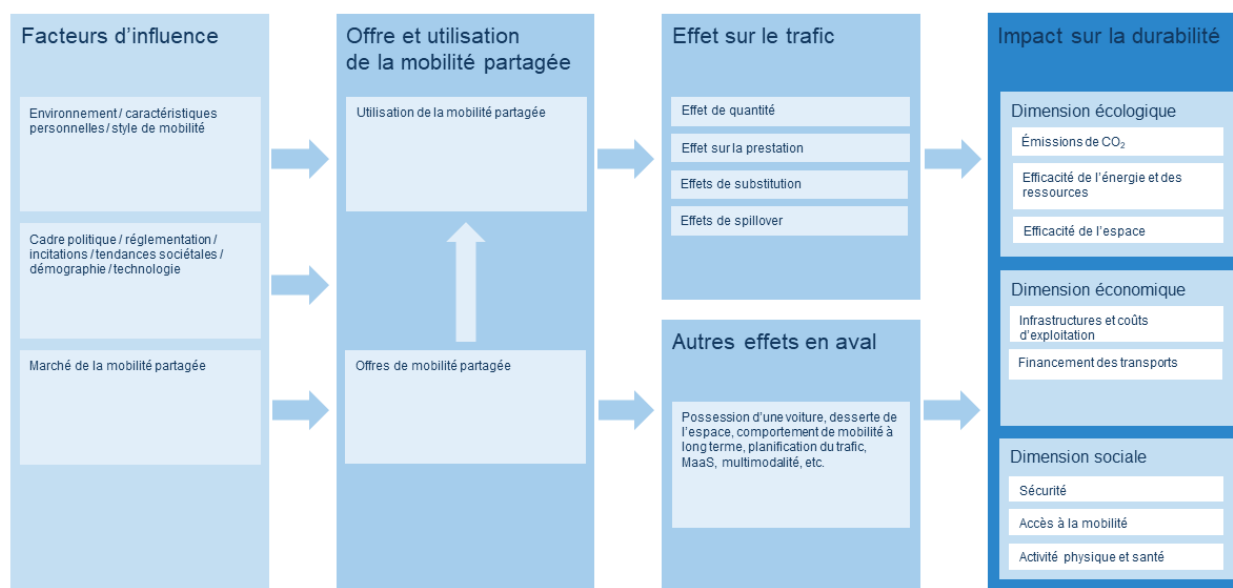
Facteurs d'influence

Environnement / caractéristiques personnelles / style de mobilité

Cadre politique / réglementation / incitations / tendances sociétales / démographie / technologie

Marché de la mobilité partagée

Offre et utilisation de la mobilité partagée

Utilisation de la mobilité partagée

Offres de mobilité partagée

Effet sur le trafic

Effet de quantité

Effet sur la prestation

Effets de substitution

Effets de spillover

Autres effets en aval

Possession d'une voiture, desserte de l'espace, comportement de mobilité à long terme, planification du trafic, MaaS, multimodalité, etc.

Impact sur la durabilité

Dimension écologique

Émissions de $CO_2$

Efficacité de l'énergie et des ressources

Efficacité de l'espace

Dimension économique

Infrastructures et coûts d'exploitation

Financement des transports

Dimension sociale

Sécurité

Accès à la mobilité

Activité physique et santé